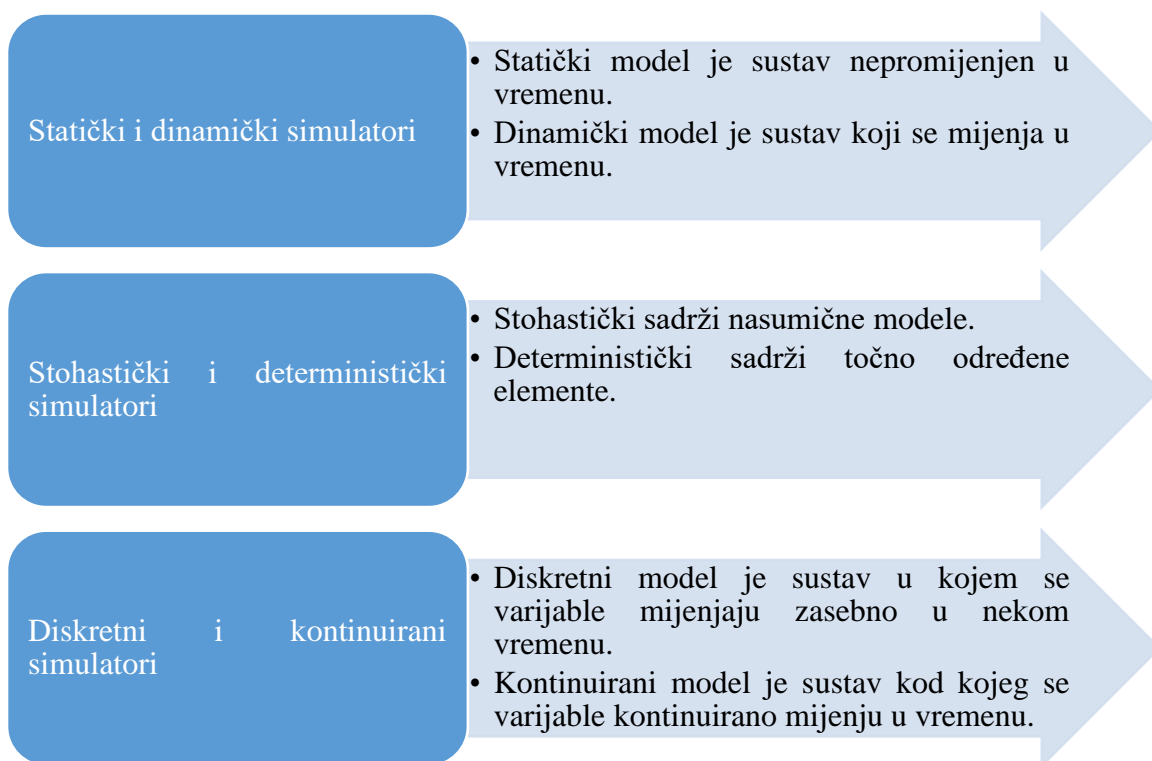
Statički i dinamički simulatori

• Statički model je sustav nepromijenjen u vremenu.
• Dinamički model je sustav koji se mijenja u vremenu.

Stohastički i deterministički simulatori

• Stohastički sadrži nasumične modele.
• Deterministički sadrži točno određene elemente.

Diskretni i kontinuirani simulatori

• Diskretni model je sustav u kojem se varijable mijenjaju zasebno u nekom vremenu.
• Kontinuirani model je sustav kod kojeg se varijable kontinuirano mijenju u vremenu.